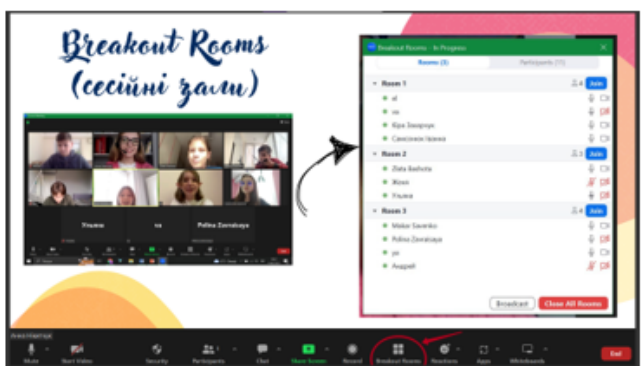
Breakout Rooms
(сесійні зали)

Уляна
ка
Polina Zavraiaya

Breakout Rooms - In Progress
Rooms (3)
Participants (11)

Room 1
4
Join
al
ка
Кіра Захарчук
Самсонюк Іванка

Room 2
3
Join
Zlata Ilashuta
Жєня
Уляна

Room 3
4
Join
Maksi Savenko
Polina Zavraiaya
ро
Андрій

Broadcast
Close All Rooms

Mute
Start Video
Security
Participants
Chat
Share Screen
Record
Breakout Rooms
Reactions
Apps
Whiteboards
End